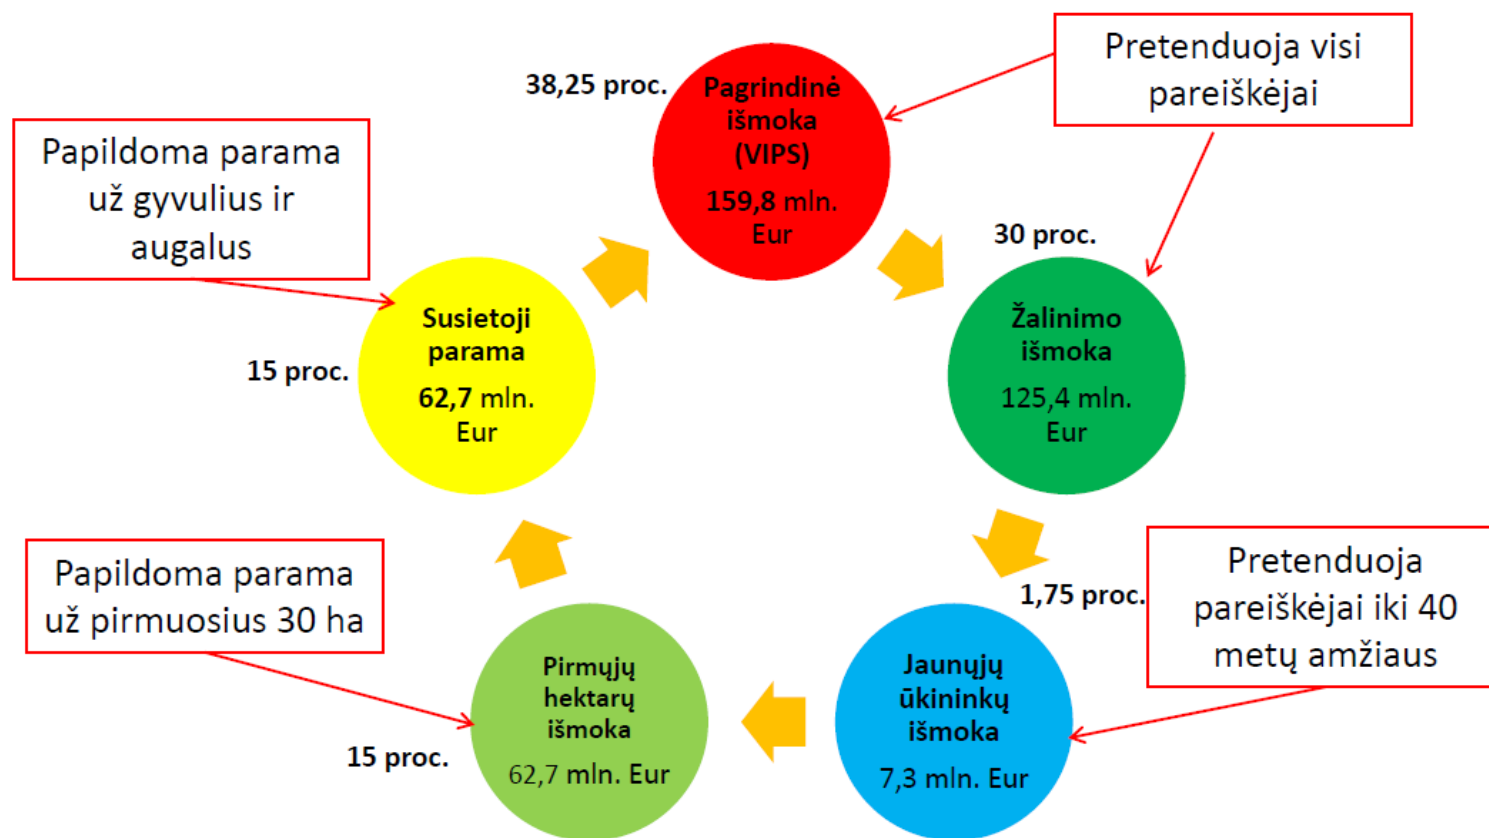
38,25 proc.

Pagrindinė išmoka (VIPS)

159,8 mln. Eur

Pretenduoja visi pareiškėjai

Papildoma parama už gyvulius ir augalus

30 proc.

Susietoji parama

62,7 mln. Eur

15 proc.

Žalinimo išmoka

125,4 mln. Eur

1,75 proc.

Pretenduoja pareiškėjai iki 40 metų amžiaus

Papildoma parama už pirmuosius 30 ha

Pirmųjų hektarų išmoka

62,7 mln. Eur

15 proc.

Jaunųjų ūkininkų išmoka

7,3 mln. Eur